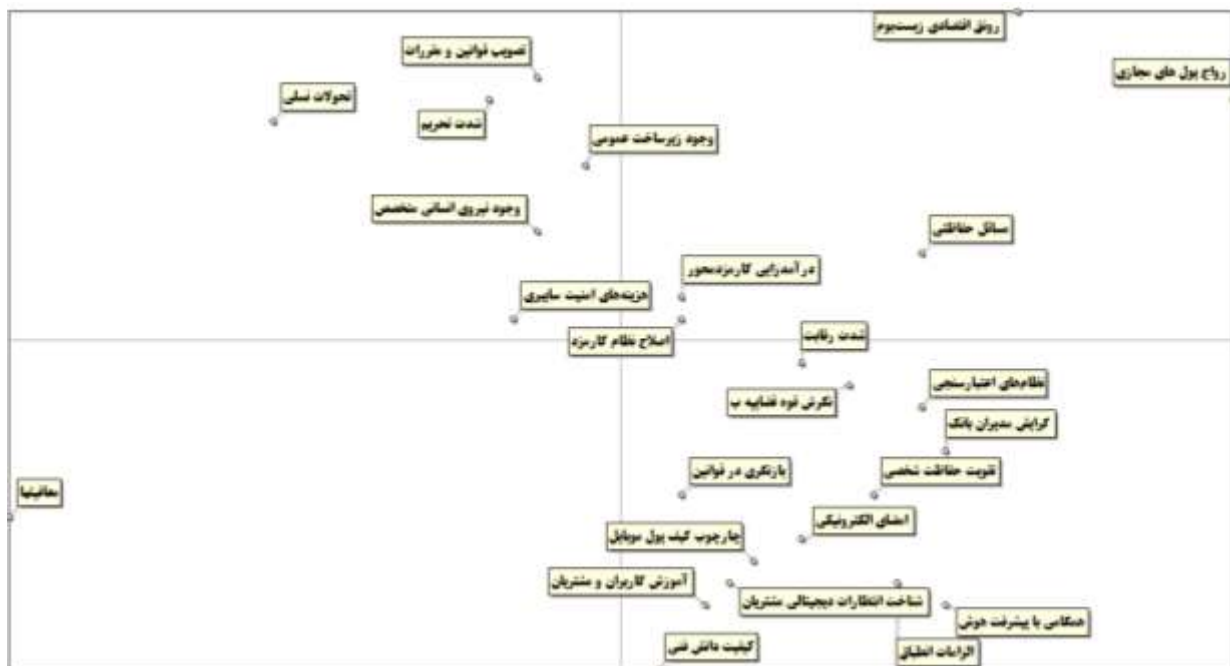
رونق اقتصادی زیست‌بوم
رواج پول های مجازی
تصویب قوانین و مقررات
تحولات نسلی
شدت تحریم
وجود زیرساخت عمومی
وجود نیروی انسانی متخصص
مسائل حفاظتی
درآمدزایی کارمزدمحور
هزینه‌های امنیت سایبری
اصلاح نظام کارمزد
شدت رقابت
نظام‌های اعتبارسنجی
نگرش قوه قضاییه ب
گرایش مدیران بانک
معافیتها
بازنگری در قوانین
تقویت حفاظت شخصی
امضای الکترونیکی
چارچوب کیف پول موبایل
آموزش کاربران و مشتریان
شناخت انتظارات دیجیتالی مشتریان
همگامی با پیشرفت هوش
کیفیت دانش فنی
الزامات انطباق